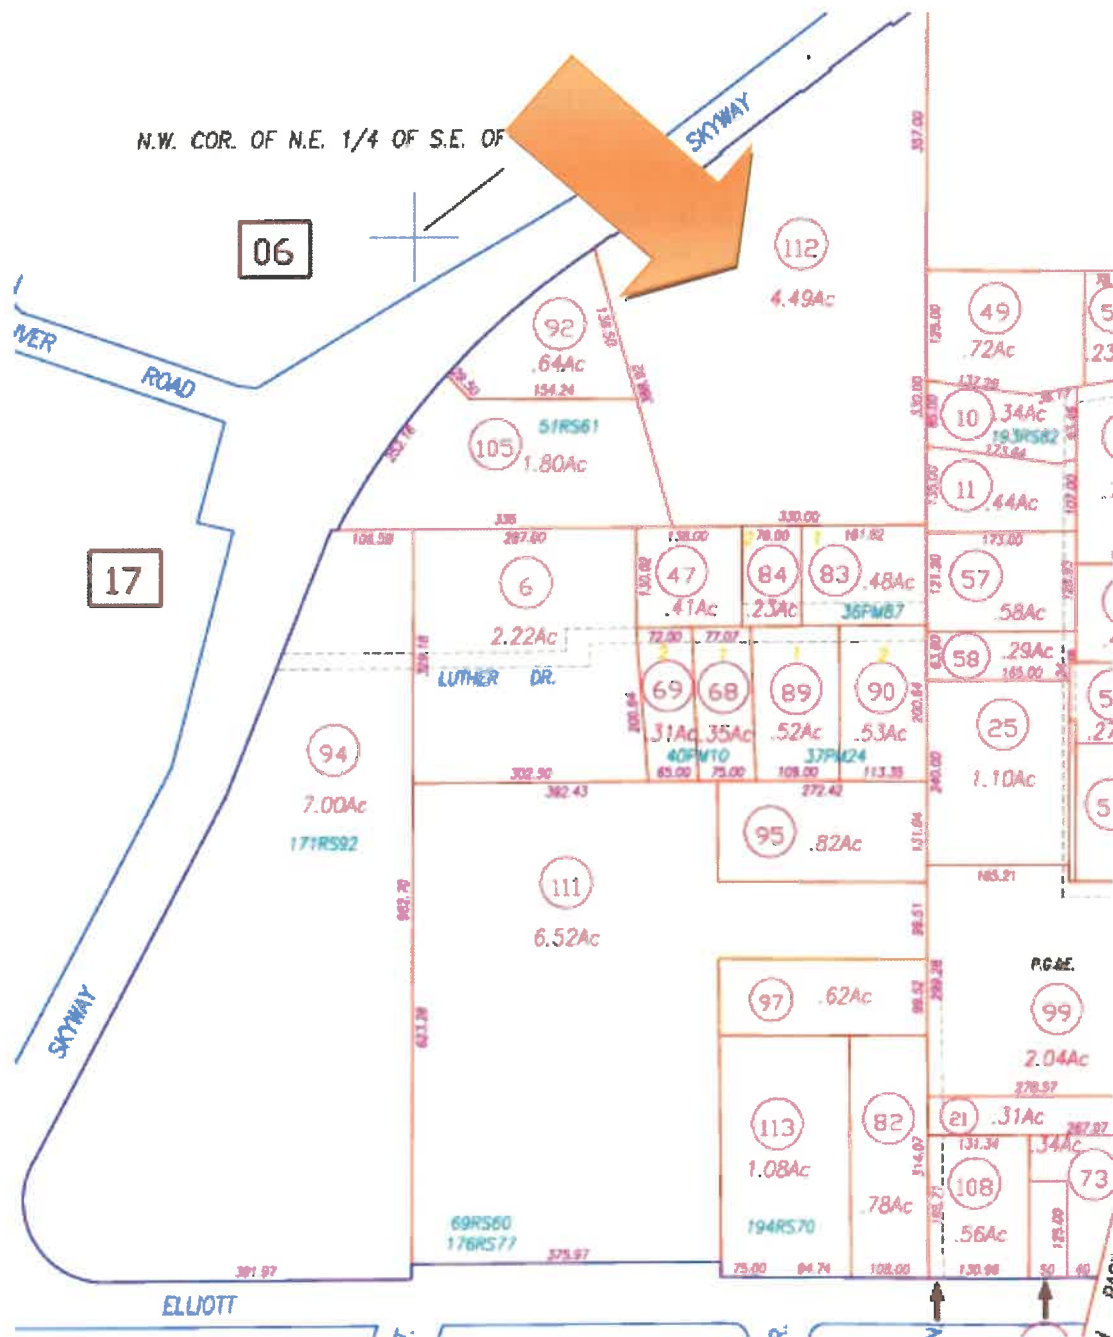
N.W. COR. OF N.E. 1/4 OF S.E. OF

SKYWAY

06

17

VER ROAD

112
4.49Ac

92
.64Ac
154.24
139.50
398.92

105
1.80Ac
51RS61

49
.72Ac

10
.34Ac
193RS82

11
.44Ac

6
2.22Ac
335
287.60
106.59

47
.41Ac

84
.23Ac

83
.48Ac
36PM87

330.00
161.82

57
.58Ac
173.00

58
.29Ac
165.00

LUTHER DR.

69
.31Ac

68
.35Ac
40PM10

89
.52Ac

90
.53Ac
37PM24

25
1.10Ac

94
7.00Ac
171RS92

302.90
392.43

111
6.52Ac

95
.82Ac
272.42

P.G.&E.

97
.62Ac

99
2.04Ac
278.57

113
1.08Ac
194RS70

82
.78Ac

21
.31Ac
131.34

108
.56Ac

73

69RS60
176RS77

SKYWAY

391.97
375.97

ELLIOTT